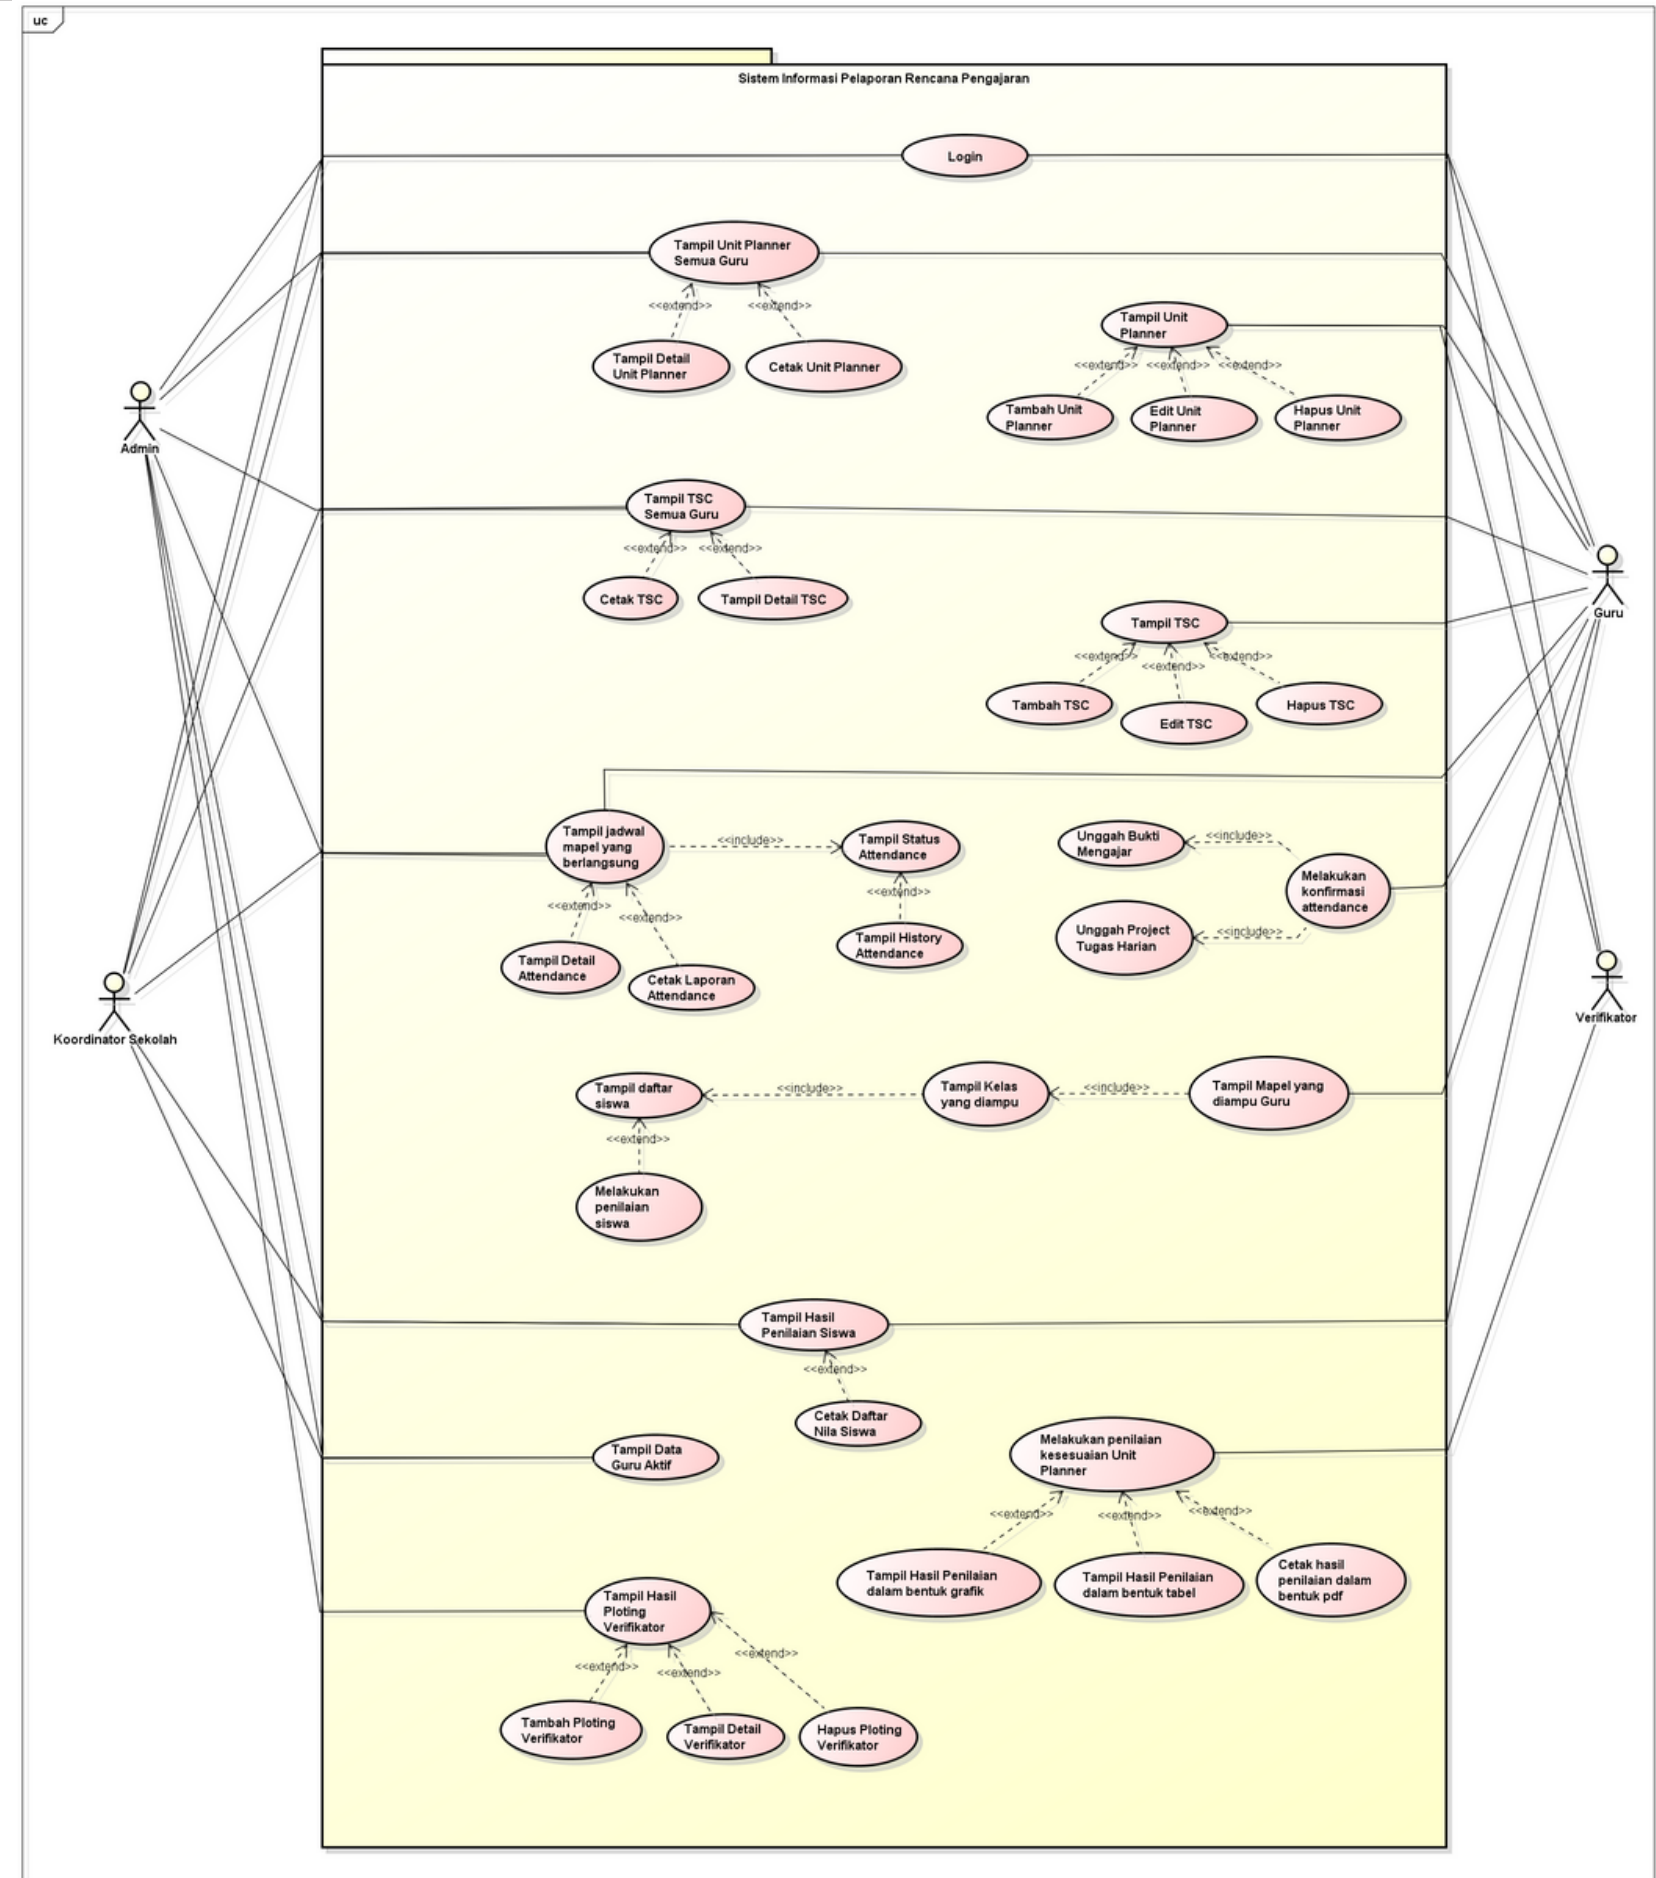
uc

Sistem Informasi Pelaporan Rencana Pengajaran

Login

Tampil Unit Planner Semua Guru

<<extend>>

<<extend>>

Tampil Detail Unit Planner

Cetak Unit Planner

Tampil Unit Planner

<<extend>>

<<extend>>

<<extend>>

Tambah Unit Planner

Edit Unit Planner

Hapus Unit Planner

Admin

Tampil TSC Semua Guru

<<extend>>

<<extend>>

Cetak TSC

Tampil Detail TSC

Guru

Tampil TSC

<<extend>>

<<extend>>

<<extend>>

Tambah TSC

Edit TSC

Hapus TSC

Tampil jadwal mapel yang berlangsung

<<include>>

Tampil Status Attendance

<<extend>>

Tampil History Attendance

<<extend>>

<<extend>>

Tampil Detail Attendance

Cetak Laporan Attendance

Unggah Bukti Mengajar

<<include>>

Melakukan konfirmasi attendance

Unggah Project Tugas Harian

<<include>>

Koordinator Sekolah

Verifikator

Tampil daftar siswa

<<include>>

Tampil Kelas yang diampu

<<include>>

Tampil Mapel yang diampu Guru

<<extend>>

Melakukan penilaian siswa

Tampil Hasil Penilaian Siswa

<<extend>>

Cetak Daftar Nila Siswa

Tampil Data Guru Aktif

Melakukan penilaian kesesuaian Unit Planner

<<extend>>

<<extend>>

<<extend>>

Tampil Hasil Penilaian dalam bentuk grafik

Tampil Hasil Penilaian dalam bentuk tabel

Cetak hasil penilaian dalam bentuk pdf

Tampil Hasil Ploting Verifikator

<<extend>>

<<extend>>

<<extend>>

Tambah Ploting Verifikator

Tampil Detail Verifikator

Hapus Ploting Verifikator